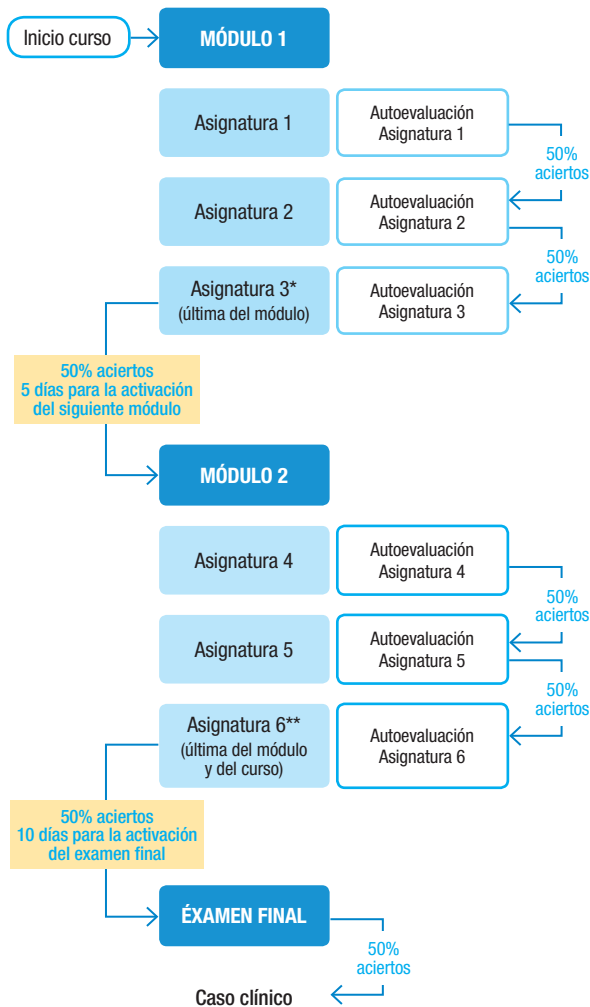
Inicio curso

MÓDULO 1

Asignatura 1

Autoevaluación Asignatura 1

50% aciertos

Asignatura 2

Autoevaluación Asignatura 2

50% aciertos

Asignatura 3* (última del módulo)

Autoevaluación Asignatura 3

50% aciertos
5 días para la activación del siguiente módulo

MÓDULO 2

Asignatura 4

Autoevaluación Asignatura 4

50% aciertos

Asignatura 5

Autoevaluación Asignatura 5

50% aciertos

Asignatura 6** (última del módulo y del curso)

Autoevaluación Asignatura 6

50% aciertos
10 días para la activación del examen final

ÉXAMEN FINAL

50% aciertos

Caso clínico